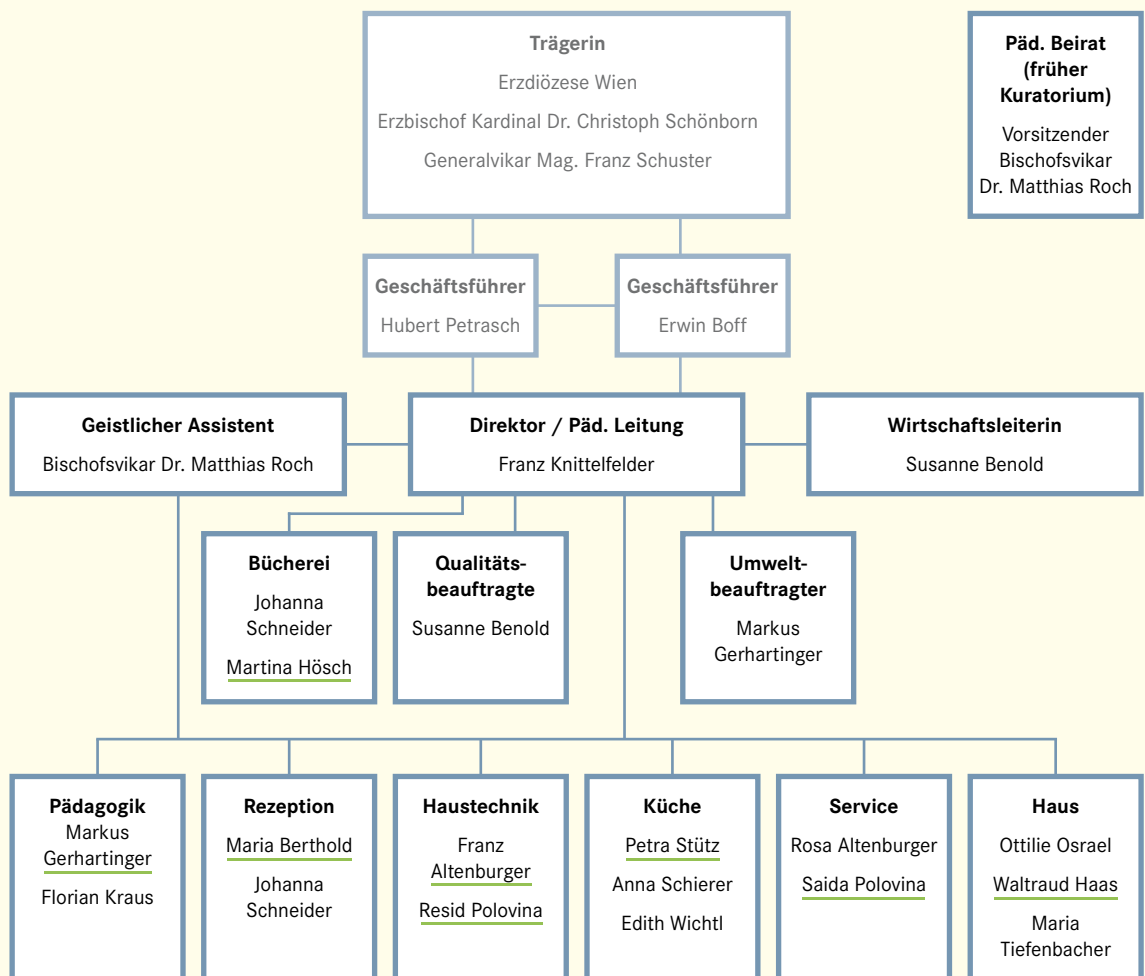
Trägerin
Erzdiözese Wien
Erzbischof Kardinal Dr. Christoph Schönborn
Generalvikar Mag. Franz Schuster

Päd. Beirat (früher Kuratorium)
Vorsitzender Bischofsvikar Dr. Matthias Roch

Geschäftsführer
Hubert Petrasch

Geschäftsführer
Erwin Boff

Geistlicher Assistent
Bischofsvikar Dr. Matthias Roch

Direktor / Päd. Leitung
Franz Knittelfelder

Wirtschaftsleiterin
Susanne Benold

Bücherei
Johanna Schneider
Martina Hösch

Qualitätsbeauftragte
Susanne Benold

Umweltbeauftragter
Markus Gerhartinger

Pädagogik
Markus Gerhartinger
Florian Kraus

Rezeption
Maria Berthold
Johanna Schneider

Haustechnik
Franz Altenburger
Resid Polovina

Küche
Petra Stütz
Anna Schierer
Edith Wichtl

Service
Rosa Altenburger
Saida Polovina

Haus
Ottilie Osrael
Waltraud Haas
Maria Tiefenbacher